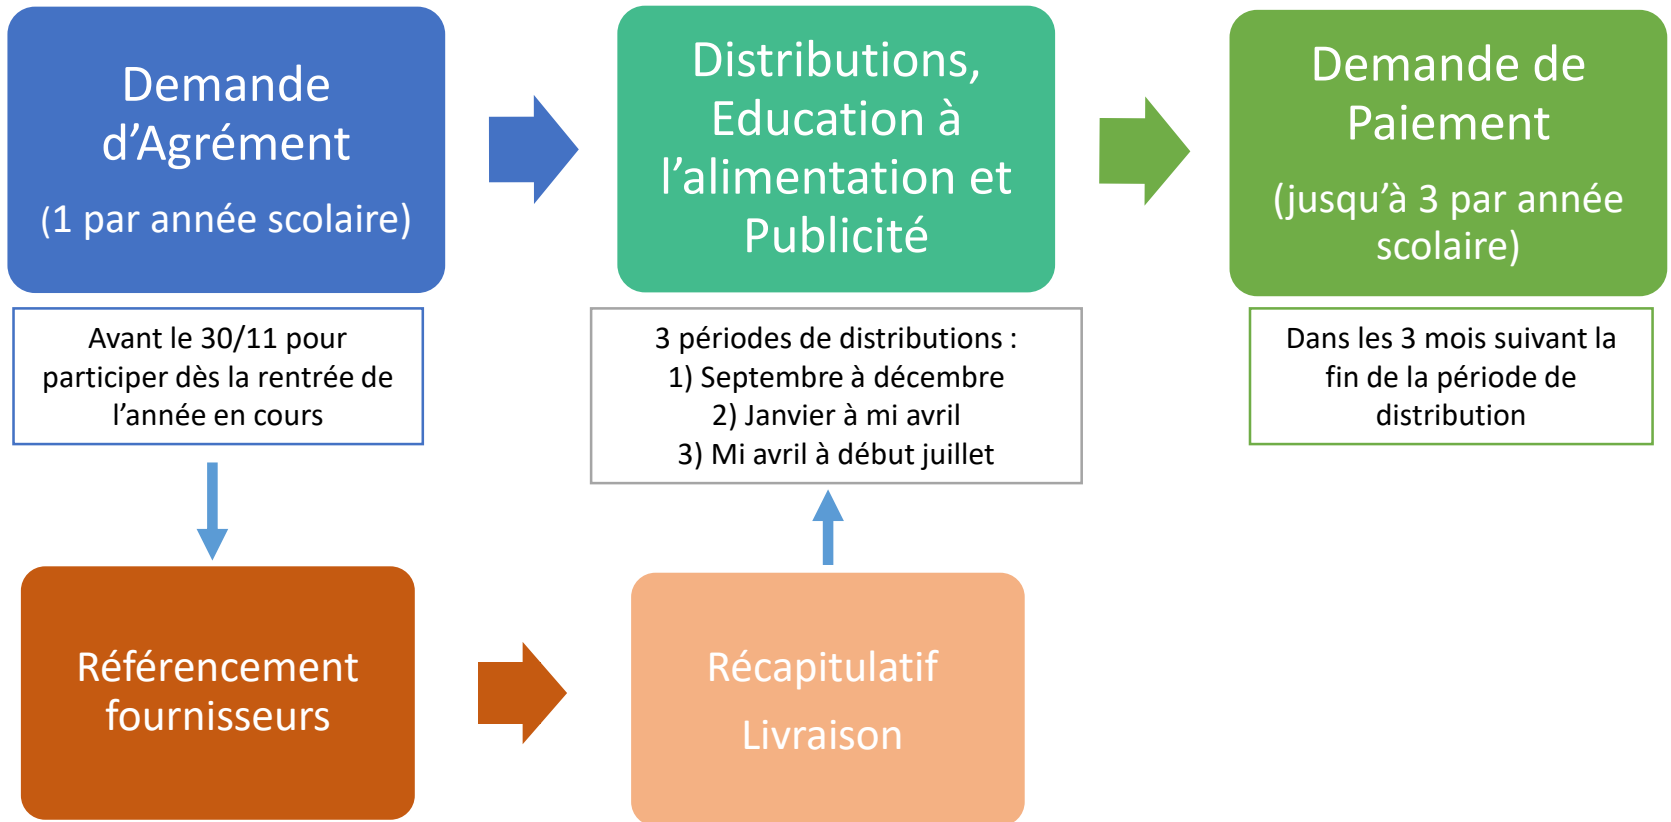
Demande d’Agrément

(1 par année scolaire)

Distributions, Education à l’alimentation et Publicité

Demande de Paiement

(jusqu’à 3 par année scolaire)

Avant le 30/11 pour participer dès la rentrée de l’année en cours

3 périodes de distributions :
1) Septembre à décembre
2) Janvier à mi avril
3) Mi avril à début juillet

Dans les 3 mois suivant la fin de la période de distribution

Référencement fournisseurs

Récapitulatif

Livraison